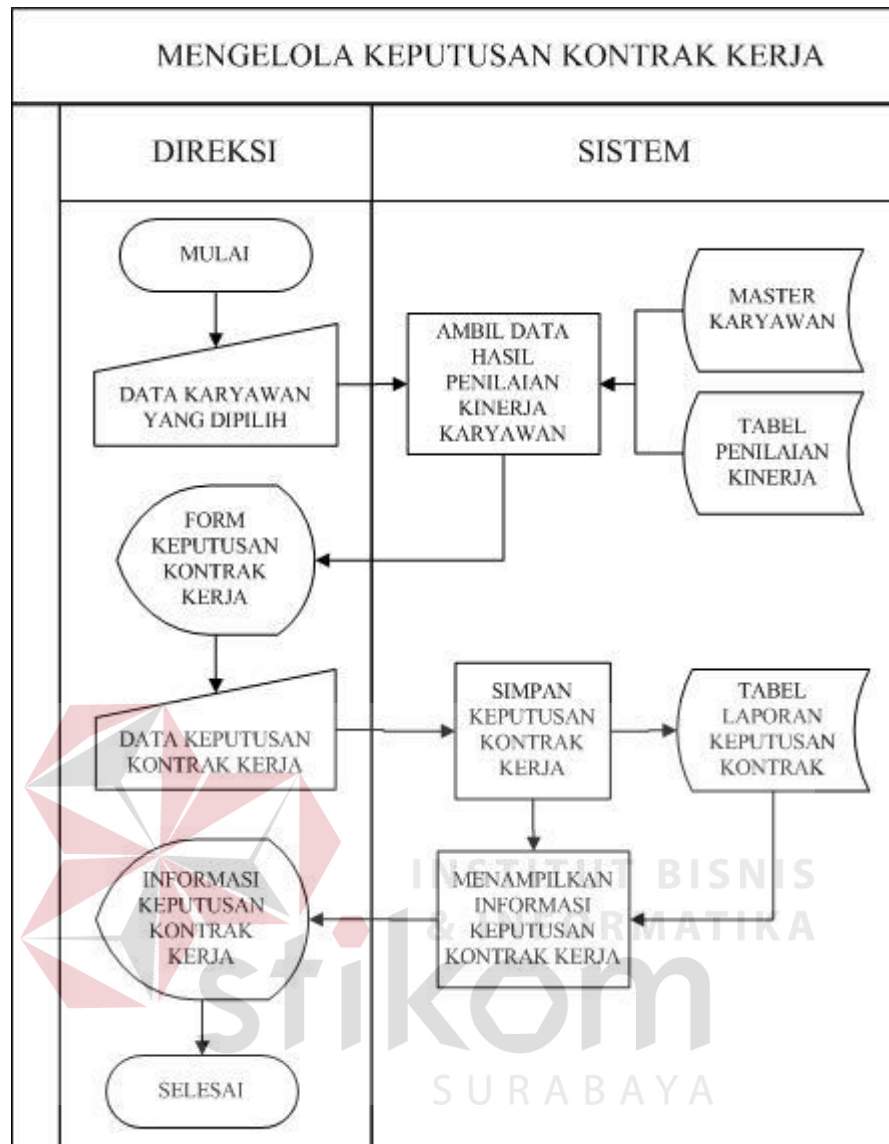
MENGELOLA KEPUTUSAN KONTRAK KERJA

DIREKSI

SISTEM

MULAI

DATA KARYAWAN YANG DIPILIH

AMBIL DATA HASIL PENILAIAN KINERJA KARYAWAN

MASTER KARYAWAN

TABEL PENILAIAN KINERJA

FORM KEPUTUSAN KONTRAK KERJA

DATA KEPUTUSAN KONTRAK KERJA

SIMPAN KEPUTUSAN KONTRAK KERJA

TABEL LAPORAN KEPUTUSAN KONTRAK

INFORMASI KEPUTUSAN KONTRAK KERJA

MENAMPILKAN INFORMASI KEPUTUSAN KONTRAK KERJA

SELESAI

INSTITUT BISNIS & INFORMATIKA

stikom

SURABAYA